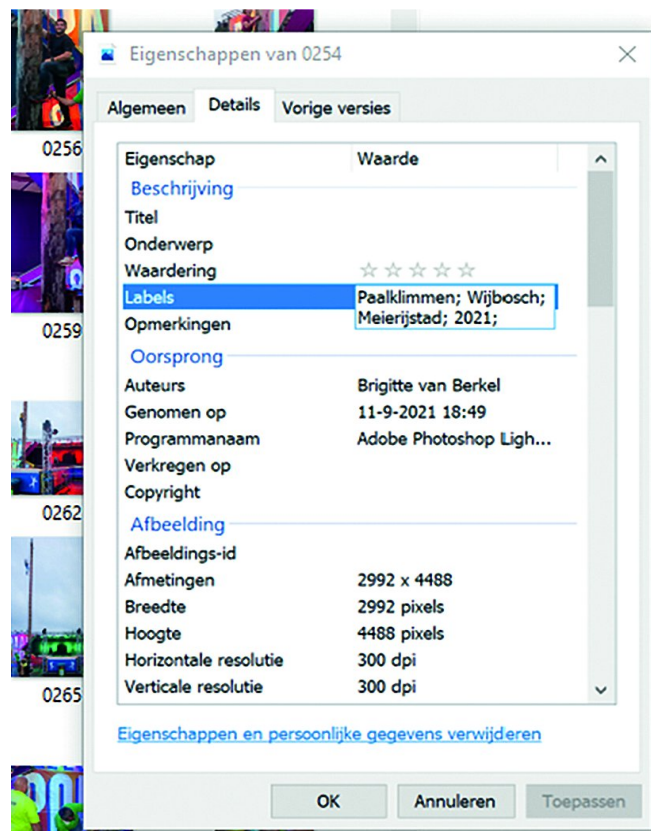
0256

0259

0262

0265

Eigenschappen van 0254

Algemeen | Details | Vorige versies

| Eigenschap | Waarde |
|---|---|
| Beschrijving | |
| Titel | |
| Onderwerp | |
| Waardering | ☆☆☆☆☆ |
| Labels | Paalklimmen; Wijbosch; Meierijstad; 2021; |
| Opmerkingen | |
| Oorsprong | |
| Auteurs | Brigitte van Berkel |
| Genomen op | 11-9-2021 18:49 |
| Programmanaam | Adobe Photoshop Ligh... |
| Verkregen op | |
| Copyright | |
| Afbeelding | |
| Afbeeldings-id | |
| Afmetingen | 2992 x 4488 |
| Breedte | 2992 pixels |
| Hoogte | 4488 pixels |
| Horizontale resolutie | 300 dpi |
| Verticale resolutie | 300 dpi |

Eigenschappen en persoonlijke gegevens verwijderen

OK | Annuleren | Toepassen